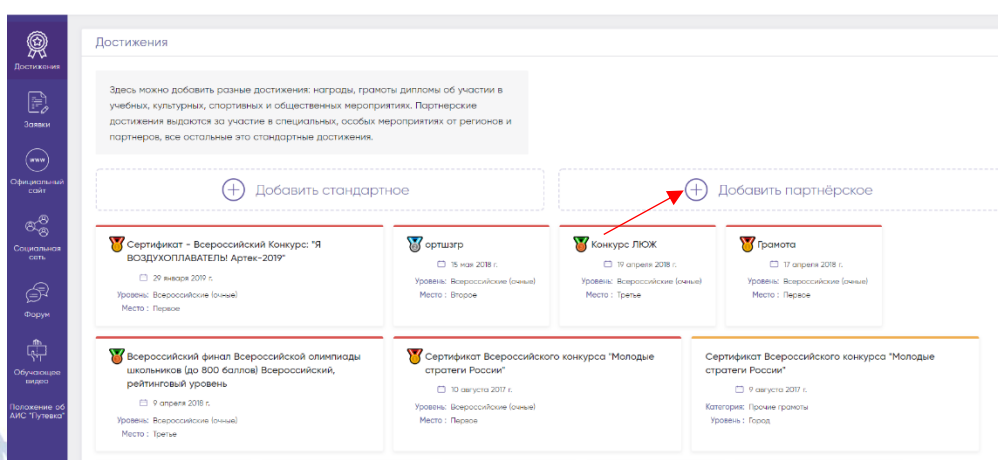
Достижения

Заявки

Официальный сайт

Социальная сеть

Форум

Обучающее видео

Положение об АИС "Путевка"

Достижения

Здесь можно добавить разные достижения: награды, грамоты дипломы об участии в учебных, культурных, спортивных и общественных мероприятиях. Партнерские достижения выдаются за участие в специальных, особых мероприятиях от регионов и партнеров, все остальные это стандартные достижения.

Добавить стандартное

Добавить партнёрское

Сертификат - Всероссийский Конкурс: "Я ВОЗДУХОПЛАВАТЕЛЬ! Артек-2019"
29 января 2019 г.
Уровень: Всероссийские (очные)
Место : Первое

оргшзгр
15 мая 2018 г.
Уровень: Всероссийские (очные)
Место : Второе

Конкурс ЛЮЖ
19 апреля 2018 г.
Уровень: Всероссийские (очные)
Место : Третье

Грамота
17 апреля 2018 г.
Уровень: Всероссийские (очные)
Место : Первое

Всероссийский финал Всероссийской олимпиады школьников (до 800 баллов) Всероссийский, рейтинговый уровень
9 апреля 2018 г.
Уровень: Всероссийские (очные)
Место : Третье

Сертификат Всероссийского конкурса "Молодые стратеги России"
10 августа 2017 г.
Уровень: Всероссийские (очные)
Место : Первое

Сертификат Всероссийского конкурса "Молодые стратеги России"
9 августа 2017 г.
Категория: Прочие грамоты
Уровень : Город